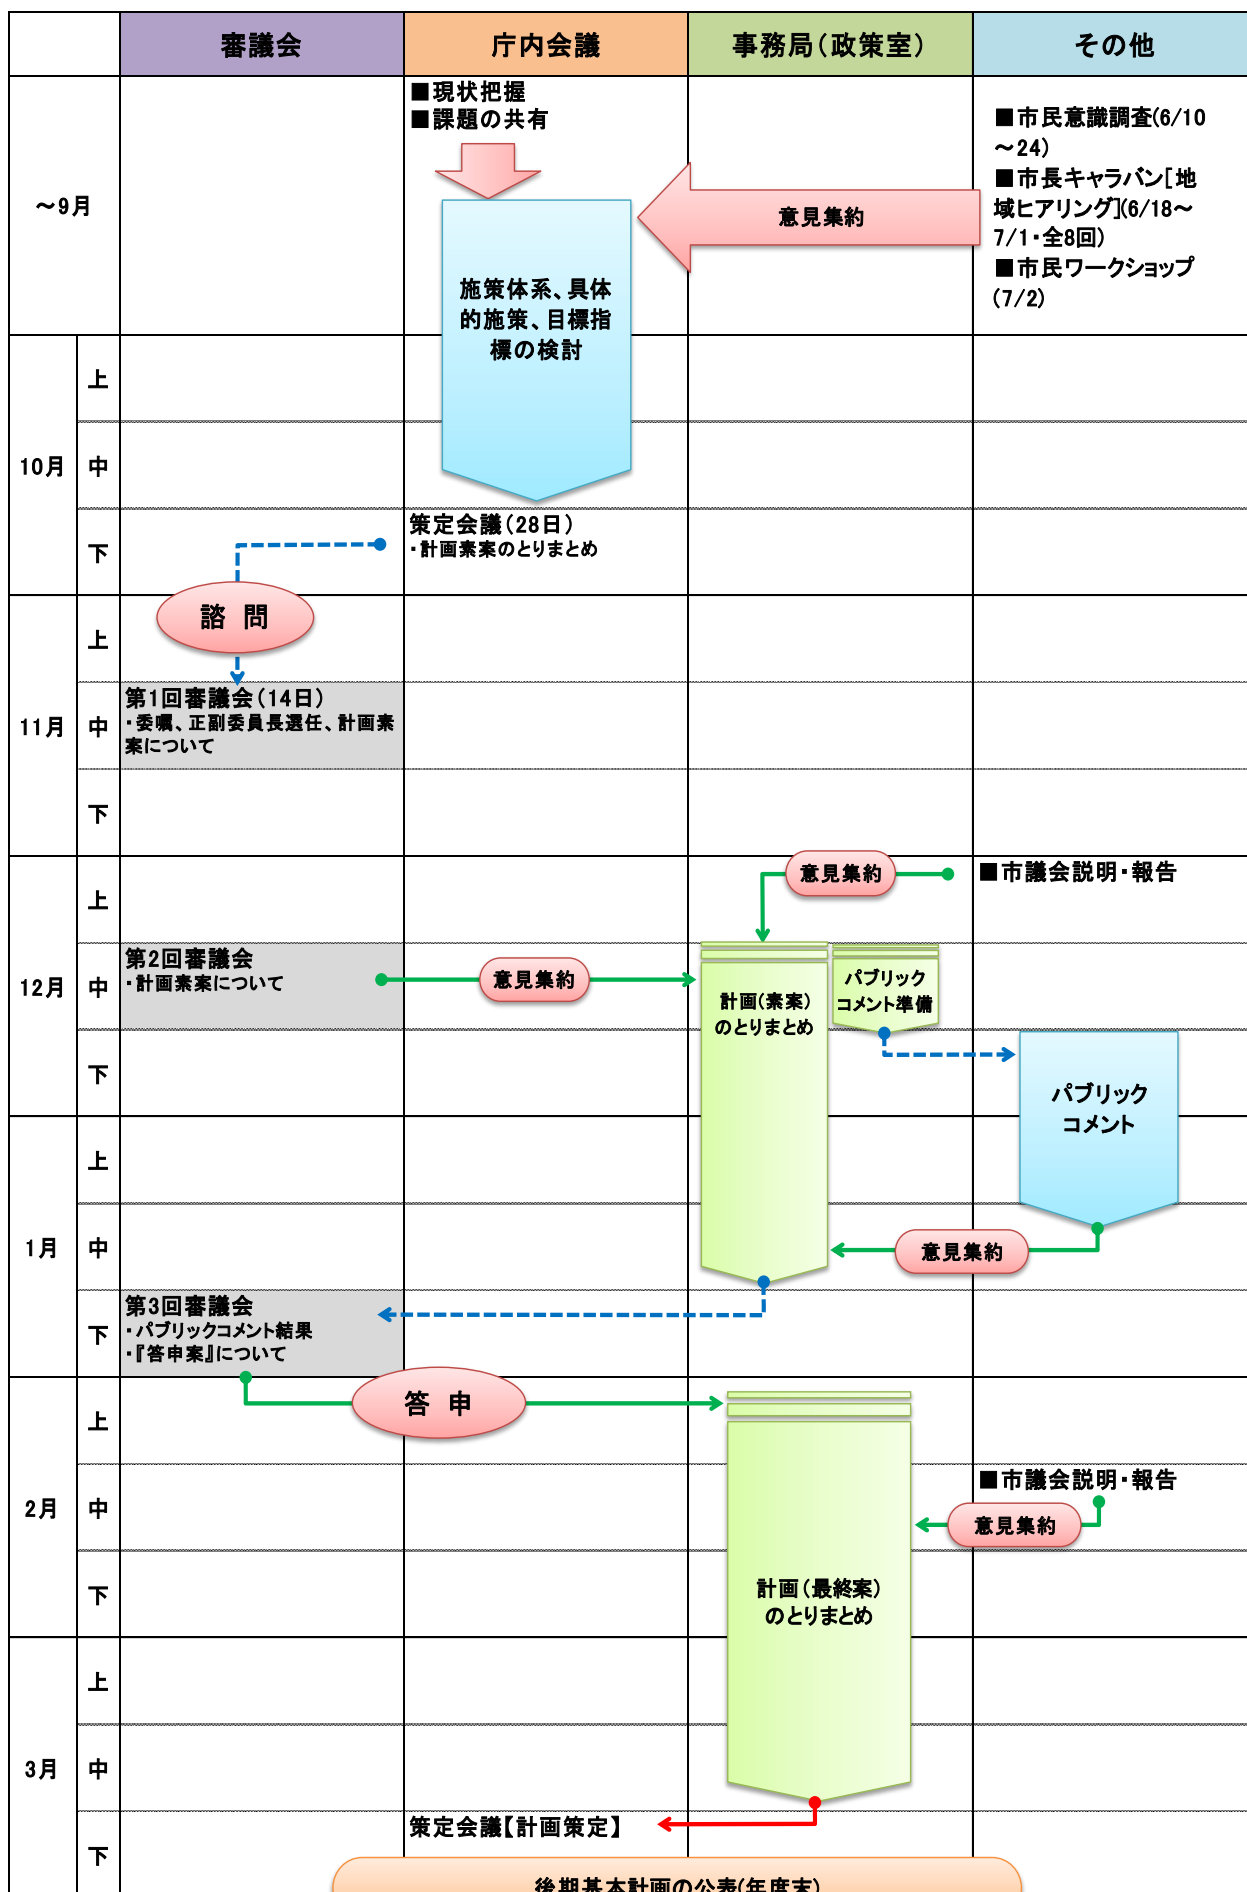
| | | 審議会 | 庁内会議 | 事務局（政策室） | その他 |
|---|---|---|---|---|---|
| ～9月 | | | ■現状把握<br>■課題の共有<br>施策体系、具体的施策、目標指標の検討 | 意見集約 | ■市民意識調査(6/10～24)<br>■市長キャラバン[地域ヒアリング](6/18～7/1・全8回)<br>■市民ワークショップ(7/2) |
| 10月 | 上 | | | | |
| | 中 | | | | |
| | 下 | | 策定会議（28日）<br>・計画素案のとりまとめ | | |
| 11月 | 上 | 諮　問 | | | |
| | 中 | 第1回審議会（14日）<br>・委嘱、正副委員長選任、計画素案について | | | |
| | 下 | | | | |
| 12月 | 上 | | | 意見集約 | ■市議会説明・報告 |
| | 中 | 第2回審議会<br>・計画素案について | 意見集約 | 計画（素案）のとりまとめ<br>パブリックコメント準備 | |
| | 下 | | | | パブリックコメント |
| 1月 | 上 | | | | |
| | 中 | | | | 意見集約 |
| | 下 | 第3回審議会<br>・パブリックコメント結果<br>・『答申案』について | | | |
| 2月 | 上 | 答　申 | | | |
| | 中 | | | | ■市議会説明・報告<br>意見集約 |
| | 下 | | | 計画（最終案）のとりまとめ | |
| 3月 | 上 | | | | |
| | 中 | | | | |
| | 下 | | 策定会議【計画策定】 | | |

後期基本計画の公表(年度末)